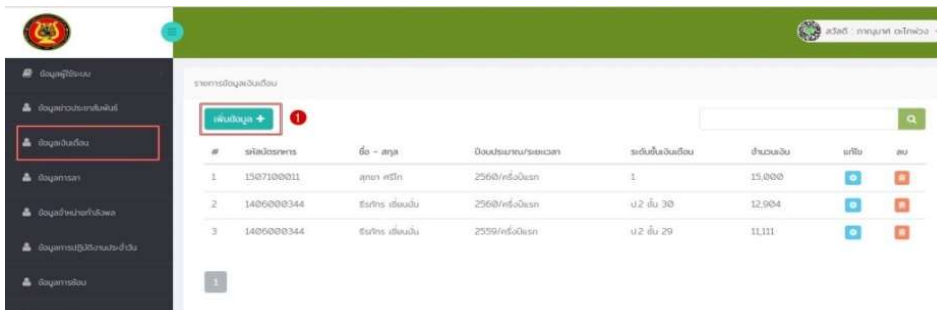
สวัสดี : ภาณุมาศ อะไรพ่วง

ข้อมูลผู้ใช้ระบบ

ข้อมูลข่าวประชาสัมพันธ์

ข้อมูลเงินเดือน

ข้อมูลการลา

ข้อมูลข้าราชการทั้งหมด

ข้อมูลการปฏิบัติงานประจำวัน

ข้อมูลการสอบ

รายการข้อมูลเงินเดือน

เพิ่มข้อมูล +

1

| # | รหัสบัตรพนักงาน | ชื่อ – สกุล | ปีงบประมาณ/ระยะเวลา | ระดับขั้นเงินเดือน | จำนวนเงิน | แก้ไข | ลบ |
|---|---|---|---|---|---|---|---|
| 1 | 1507100011 | สุภยา ศรีโก | 2560/ครั้งแรก | 1 | 15,000 | | |
| 2 | 1406000344 | ธีรภัทร เขียนดี | 2560/ครั้งแรก | บ.2 ขั้น 30 | 12,904 | | |
| 3 | 1406000344 | ธีรภัทร เขียนดี | 2559/ครั้งแรก | บ.2 ขั้น 29 | 11,111 | | |

1